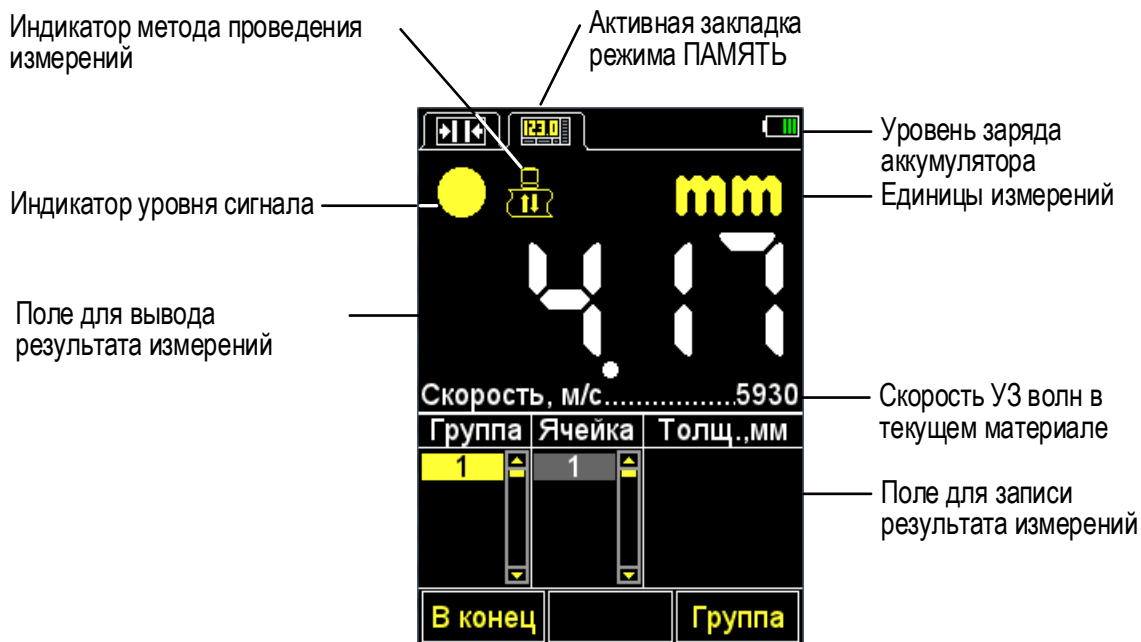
Индикатор метода проведения измерений

Активная закладка режима ПАМЯТЬ

123.0

Уровень заряда аккумулятора

Индикатор уровня сигнала

mm

Единицы измерений

4.17

Поле для вывода результата измерений

Скорость, м/с...............5930

Скорость УЗ волн в текущем материале

| Группа | Ячейка | Толщ.,мм |
|---|---|---|
| 1 | 1 | |

Поле для записи результата измерений

В конец

Группа